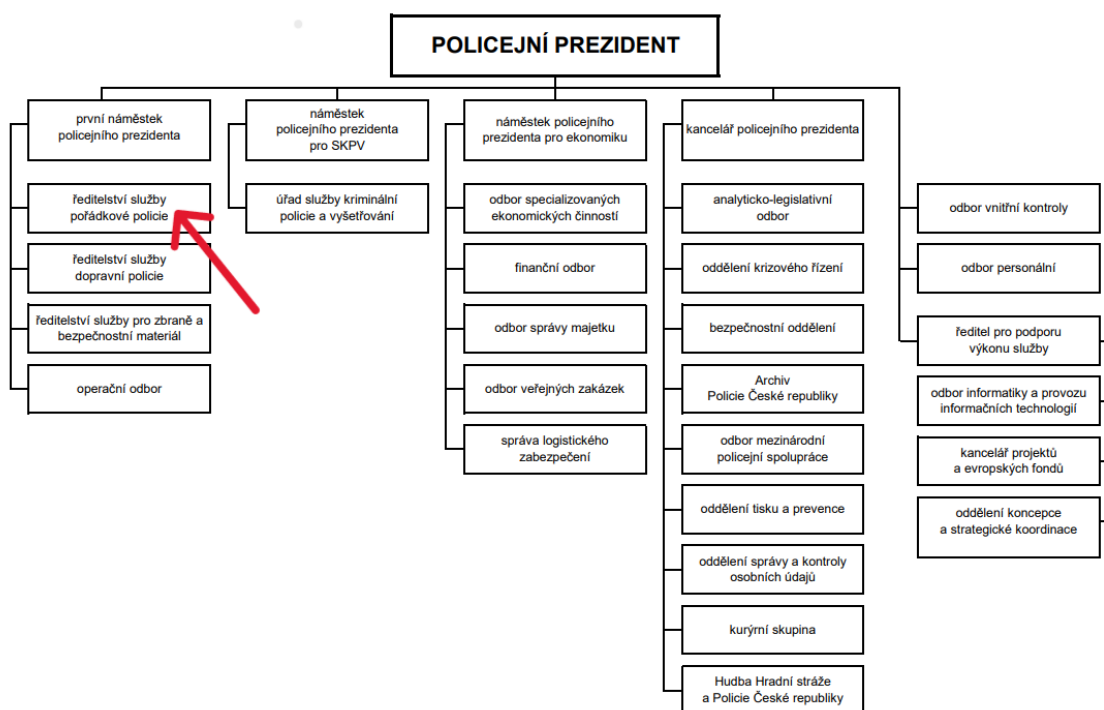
POLICEJNÍ PREZIDENT

první náměstek policejního prezidenta

ředitelství služby pořádkové policie

ředitelství služby dopravní policie

ředitelství služby pro zbraně a bezpečnostní materiál

operační odbor

náměstek policejního prezidenta pro SKPV

úřad služby kriminální policie a vyšetřování

náměstek policejního prezidenta pro ekonomiku

odbor specializovaných ekonomických činností

finanční odbor

odbor správy majetku

odbor veřejných zakázek

správa logistického zabezpečení

kancelář policejního prezidenta

analyticko-legislativní odbor

oddělení krizového řízení

bezpečnostní oddělení

Archiv Policie České republiky

odbor mezinárodní policejní spolupráce

oddělení tisku a prevence

oddělení správy a kontroly osobních údajů

kurýrní skupina

Hudba Hradní stráže a Policie České republiky

odbor vnitřní kontroly

odbor personální

ředitel pro podporu výkonu služby

odbor informatiky a provozu informačních technologií

kancelář projektů a evropských fondů

oddělení koncepce a strategické koordinace